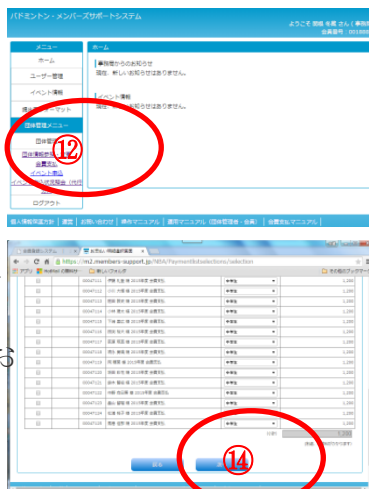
バドミントン・メンバーズサポートシステム

ようこそ 管理 名馬 さん（事務局

会員番号：001000

メニュー

ホーム

ユーザー管理

イベント情報

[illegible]マット

団体管理メニュー

団体管

団体情報参

会費支払

イベント申込

イベント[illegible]

ログアウト

ホーム

事務局からのお知らせ

現在、新しいお知らせはありません。

イベント情報

現在、新しいお知らせはありません。

個人情報保護方針 | 運営 | お問い合わせ | 操作マニュアル | 運用マニュアル（団体管理者・会員） | 会費支払マニュアル

⑫

https://m2.members-support.jp/NBA/PaymentAddselections/selection

アプリ

新しいフォルダ

その他のブックマーク

⑭

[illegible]